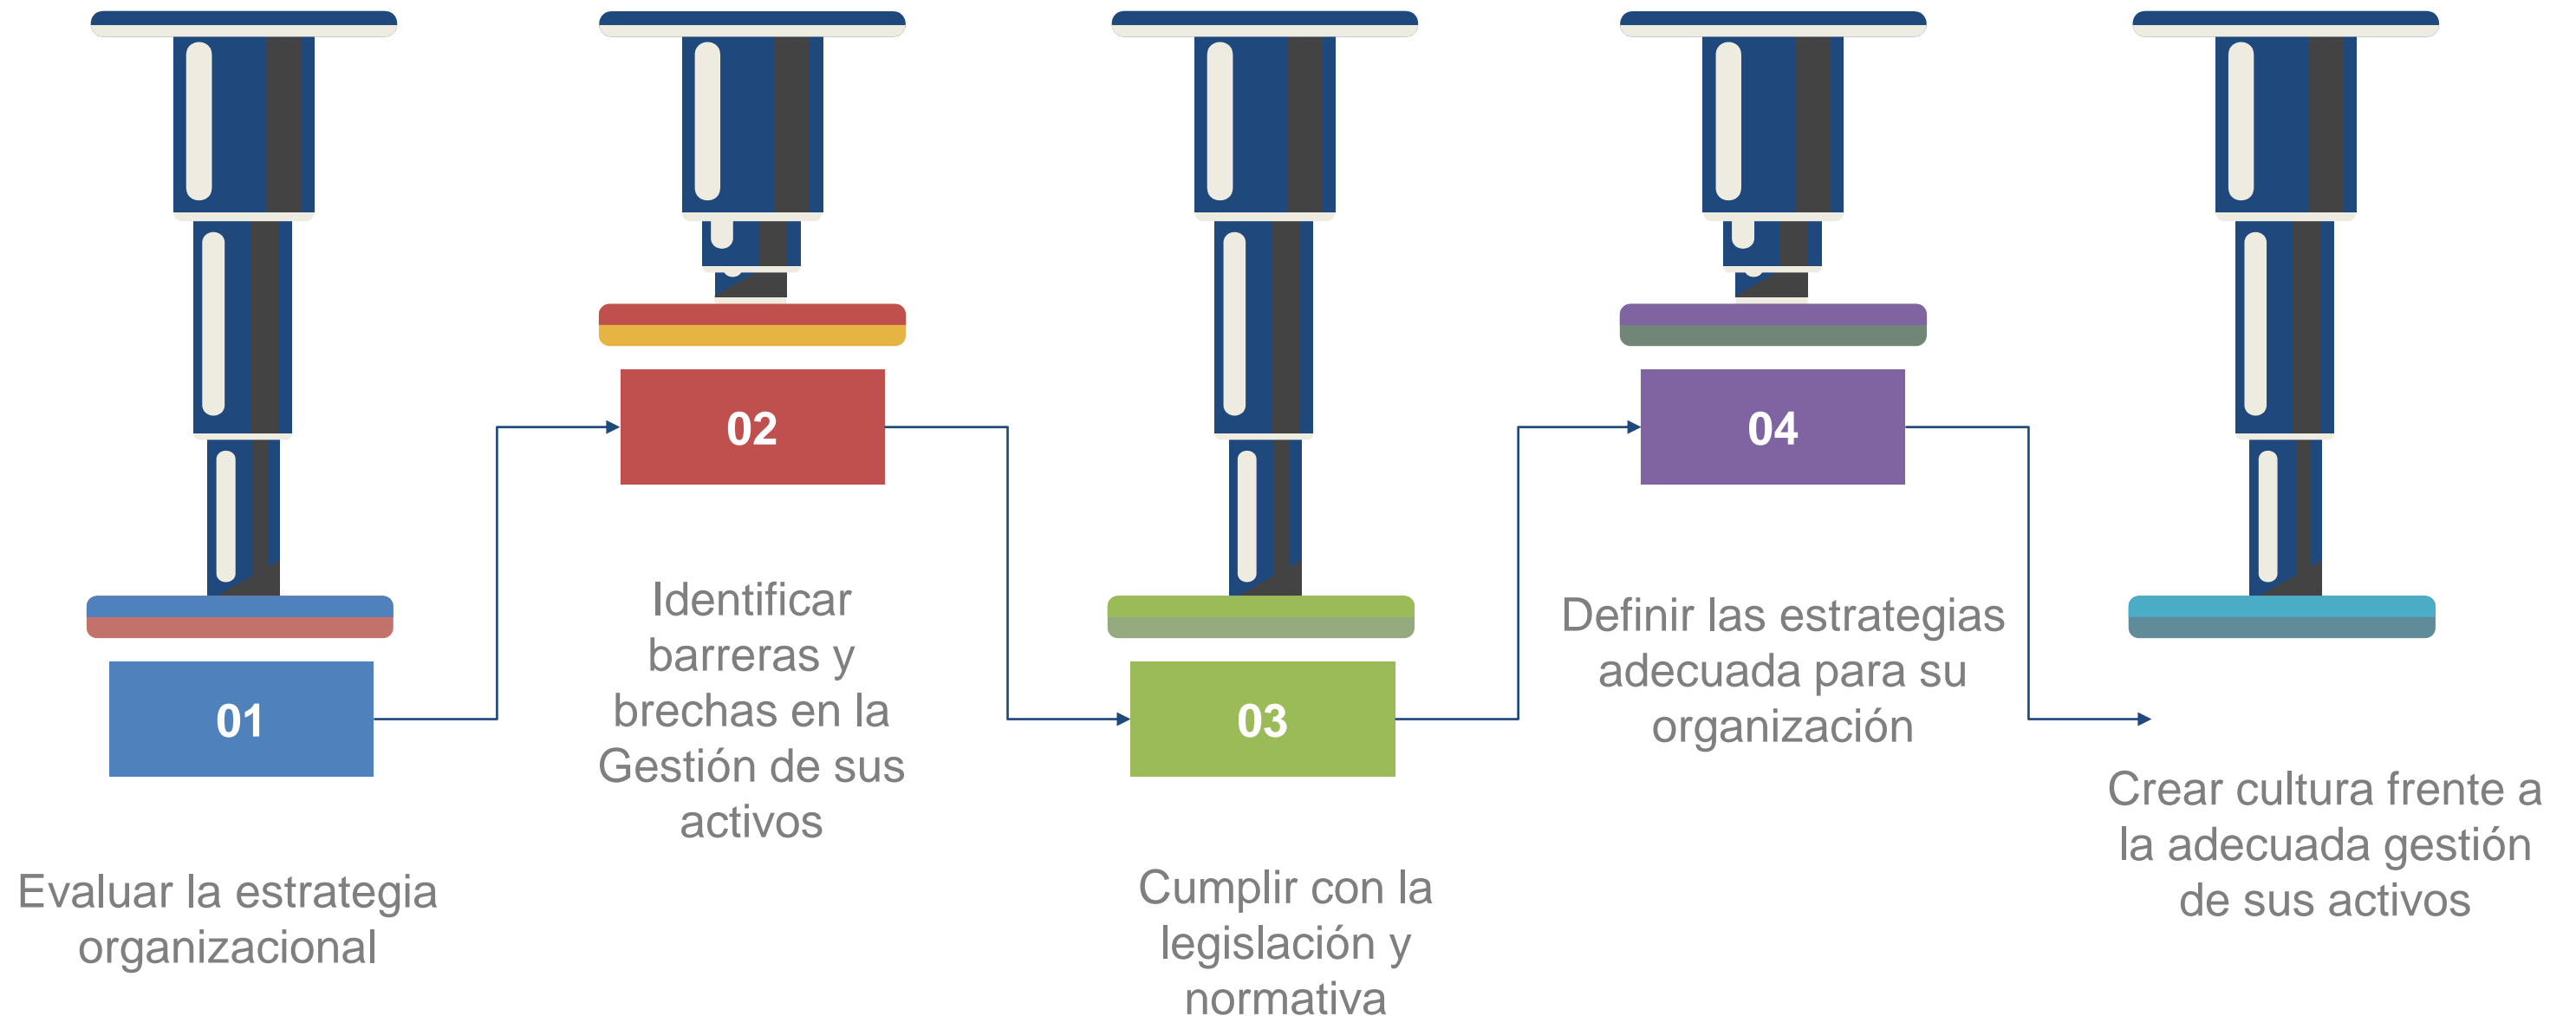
01

Evaluar la estrategia organizacional

02

Identificar barreras y brechas en la Gestión de sus activos

03

Cumplir con la legislación y normativa

04

Definir las estrategias adecuada para su organización

Crear cultura frente a la adecuada gestión de sus activos